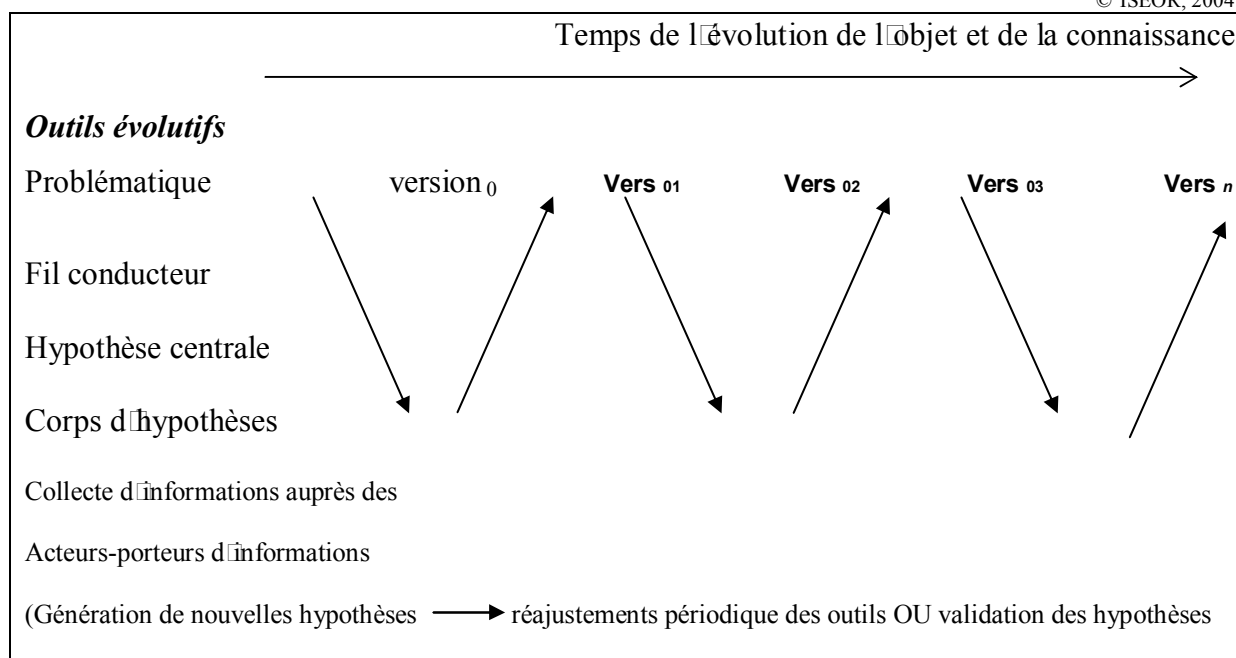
© ISEOR, 2004

Temps de l□évolution de l□objet et de la connaissance

*Outils évolutifs*

Problématique version $_0$ **Vers $_{01}$** **Vers $_{02}$** **Vers $_{03}$** **Vers $_n$**

Fil conducteur

Hypothèse centrale

Corps d□hypothèses

Collecte d□informations auprès des

Acteurs-porteurs d□informations

(Génération de nouvelles hypothèses → réajustements périodique des outils OU validation des hypothèses